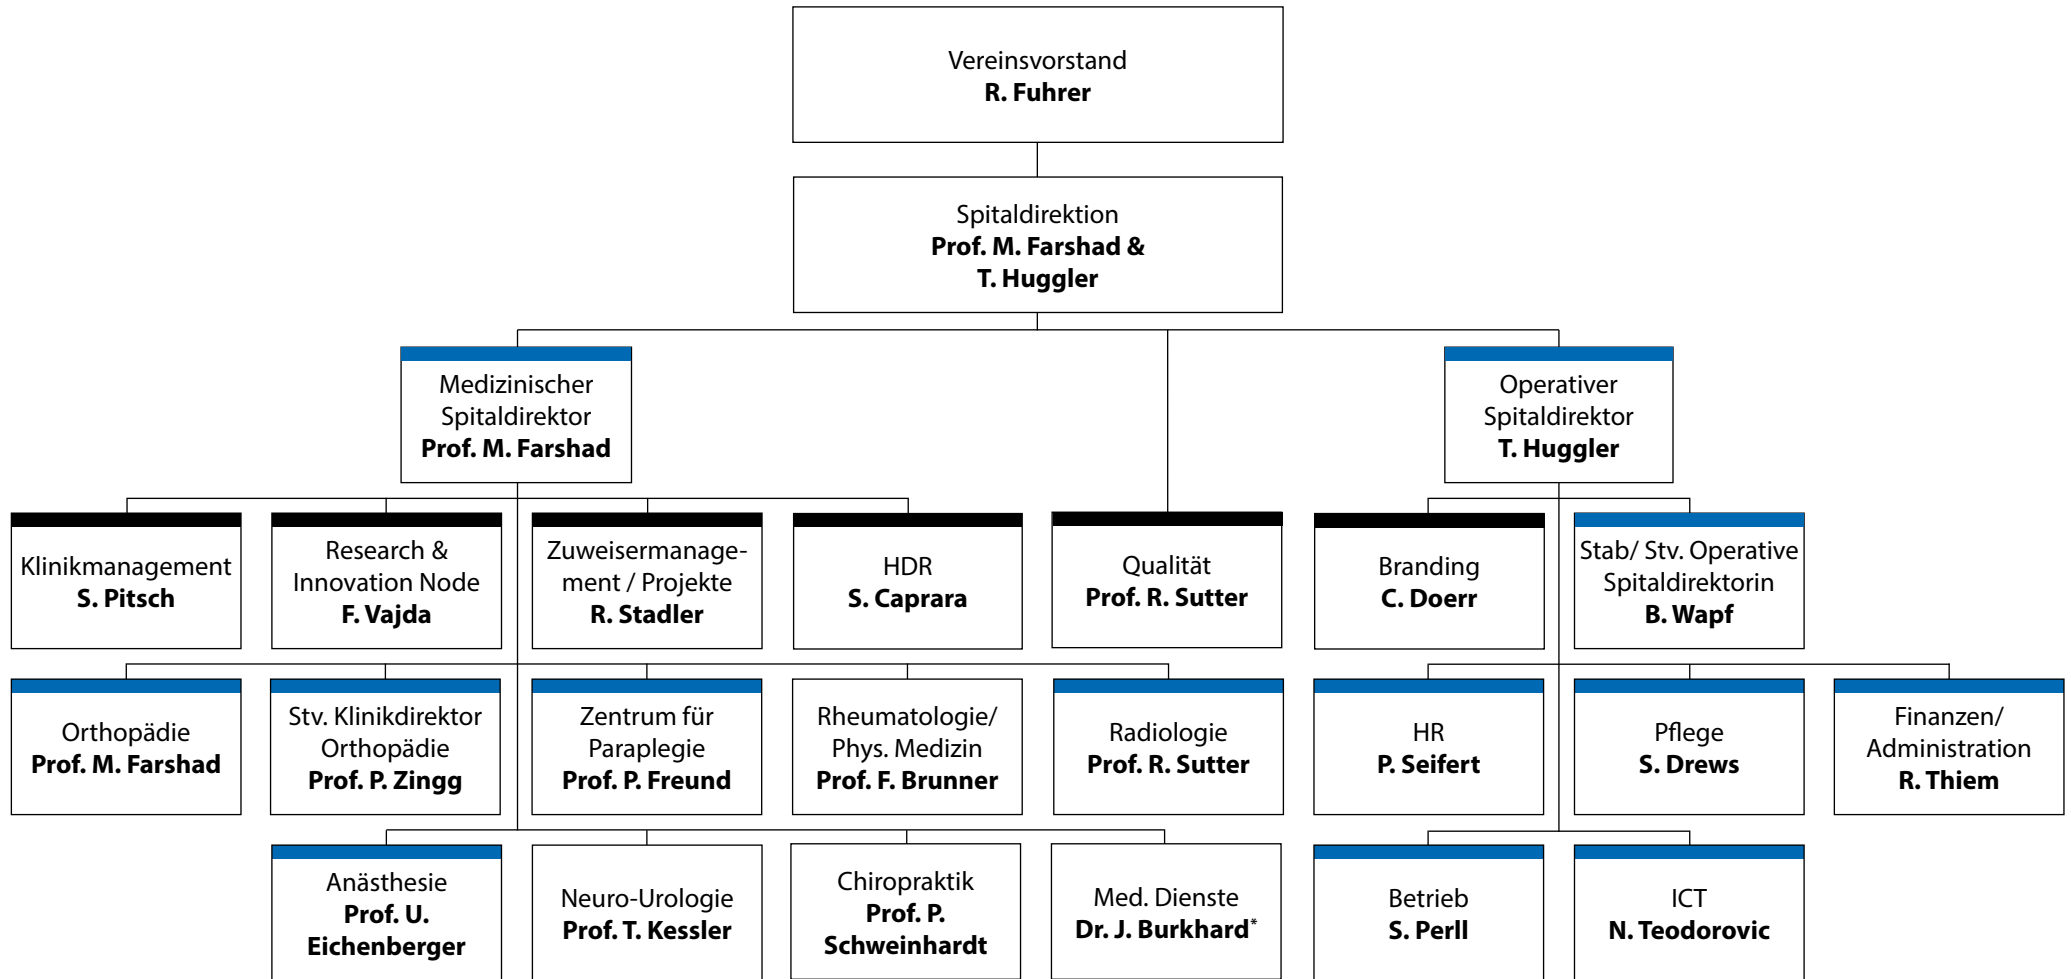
Vereinsvorstand
**R. Fuhrer**

Spitaldirektion
**Prof. M. Farshad & T. Huggler**

Medizinischer Spitaldirektor
**Prof. M. Farshad**

Operativer Spitaldirektor
**T. Huggler**

Klinikmanagement
**S. Pitsch**

Research & Innovation Node
**F. Vajda**

Zuweisermanagement / Projekte
**R. Stadler**

HDR
**S. Caprara**

Qualität
**Prof. R. Sutter**

Branding
**C. Doerr**

Stab/ Stv. Operative Spitaldirektorin
**B. Wapf**

Orthopädie
**Prof. M. Farshad**

Stv. Klinikdirektor Orthopädie
**Prof. P. Zingg**

Zentrum für Paraplegie
**Prof. P. Freund**

Rheumatologie/ Phys. Medizin
**Prof. F. Brunner**

Radiologie
**Prof. R. Sutter**

HR
**P. Seifert**

Pflege
**S. Drews**

Finanzen/ Administration
**R. Thiem**

Anästhesie
**Prof. U. Eichenberger**

Neuro-Urologie
**Prof. T. Kessler**

Chiropraktik
**Prof. P. Schweinhardt**

Med. Dienste
**Dr. J. Burkhard***

Betrieb
**S. Perll**

ICT
**N. Teodorovic**